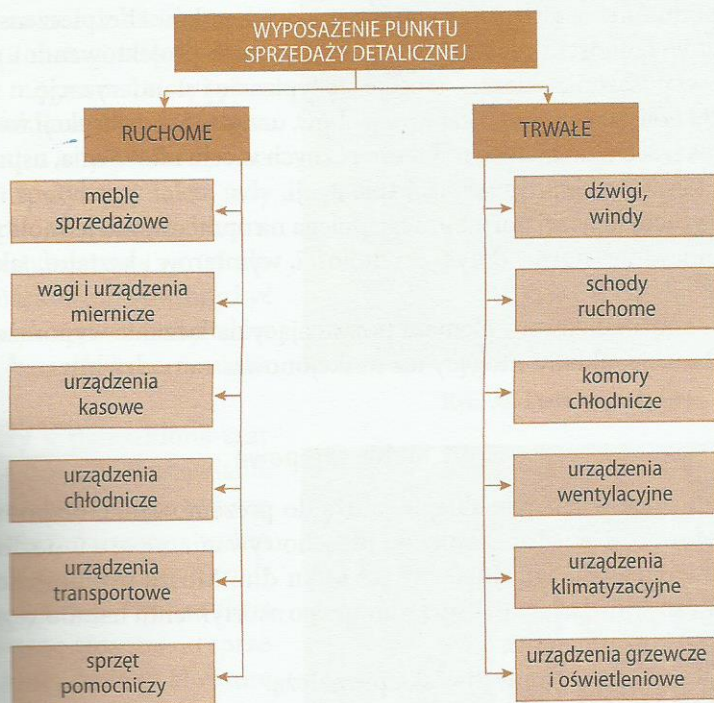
WYPOSAŻENIE PUNKTU SPRZEDAŻY DETALICZNEJ

RUCHOME

meble sprzedażowe

wagi i urządzenia miernicze

urządzenia kasowe

urządzenia chłodnicze

urządzenia transportowe

sprzęt pomocniczy

TRWAŁE

dźwigi, windy

schody ruchome

komory chłodnicze

urządzenia wentylacyjne

urządzenia klimatyzacyjne

urządzenia grzewcze i oświetleniowe